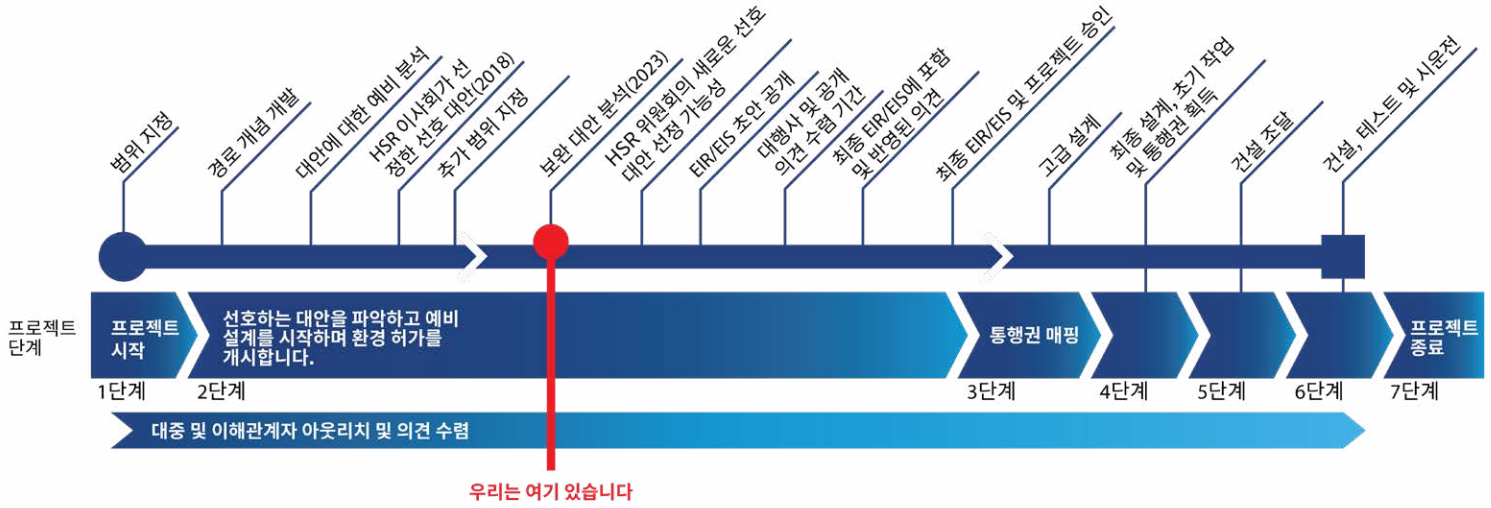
범위 지정

경로 개념 개발

대안에 대한 예비 분석

HSR 이사회가 선정한 선호 대안(2018)

추가 범위 지정

보완 대안 분석(2023)

HSR 위원회의 새로운 선호 대안 선정 가능성

EIR/EIS 초안 공개

대행사 및 공개 의견 수렴 기간

최종 EIR/EIS에 포함 및 반영된 의견

최종 EIR/EIS 및 프로젝트 승인

고급 설계

최종 설계, 초기 작업 및 통행권 획득

건설 조달

건설, 테스트 및 시운전

프로젝트 단계

프로젝트 시작

선호하는 대안을 파악하고 예비 설계를 시작하며 환경 허가를 개시합니다.

통행권 매핑

프로젝트 종료

1단계

2단계

3단계

4단계

5단계

6단계

7단계

대중 및 이해관계자 아웃리치 및 의견 수렴

우리는 여기 있습니다